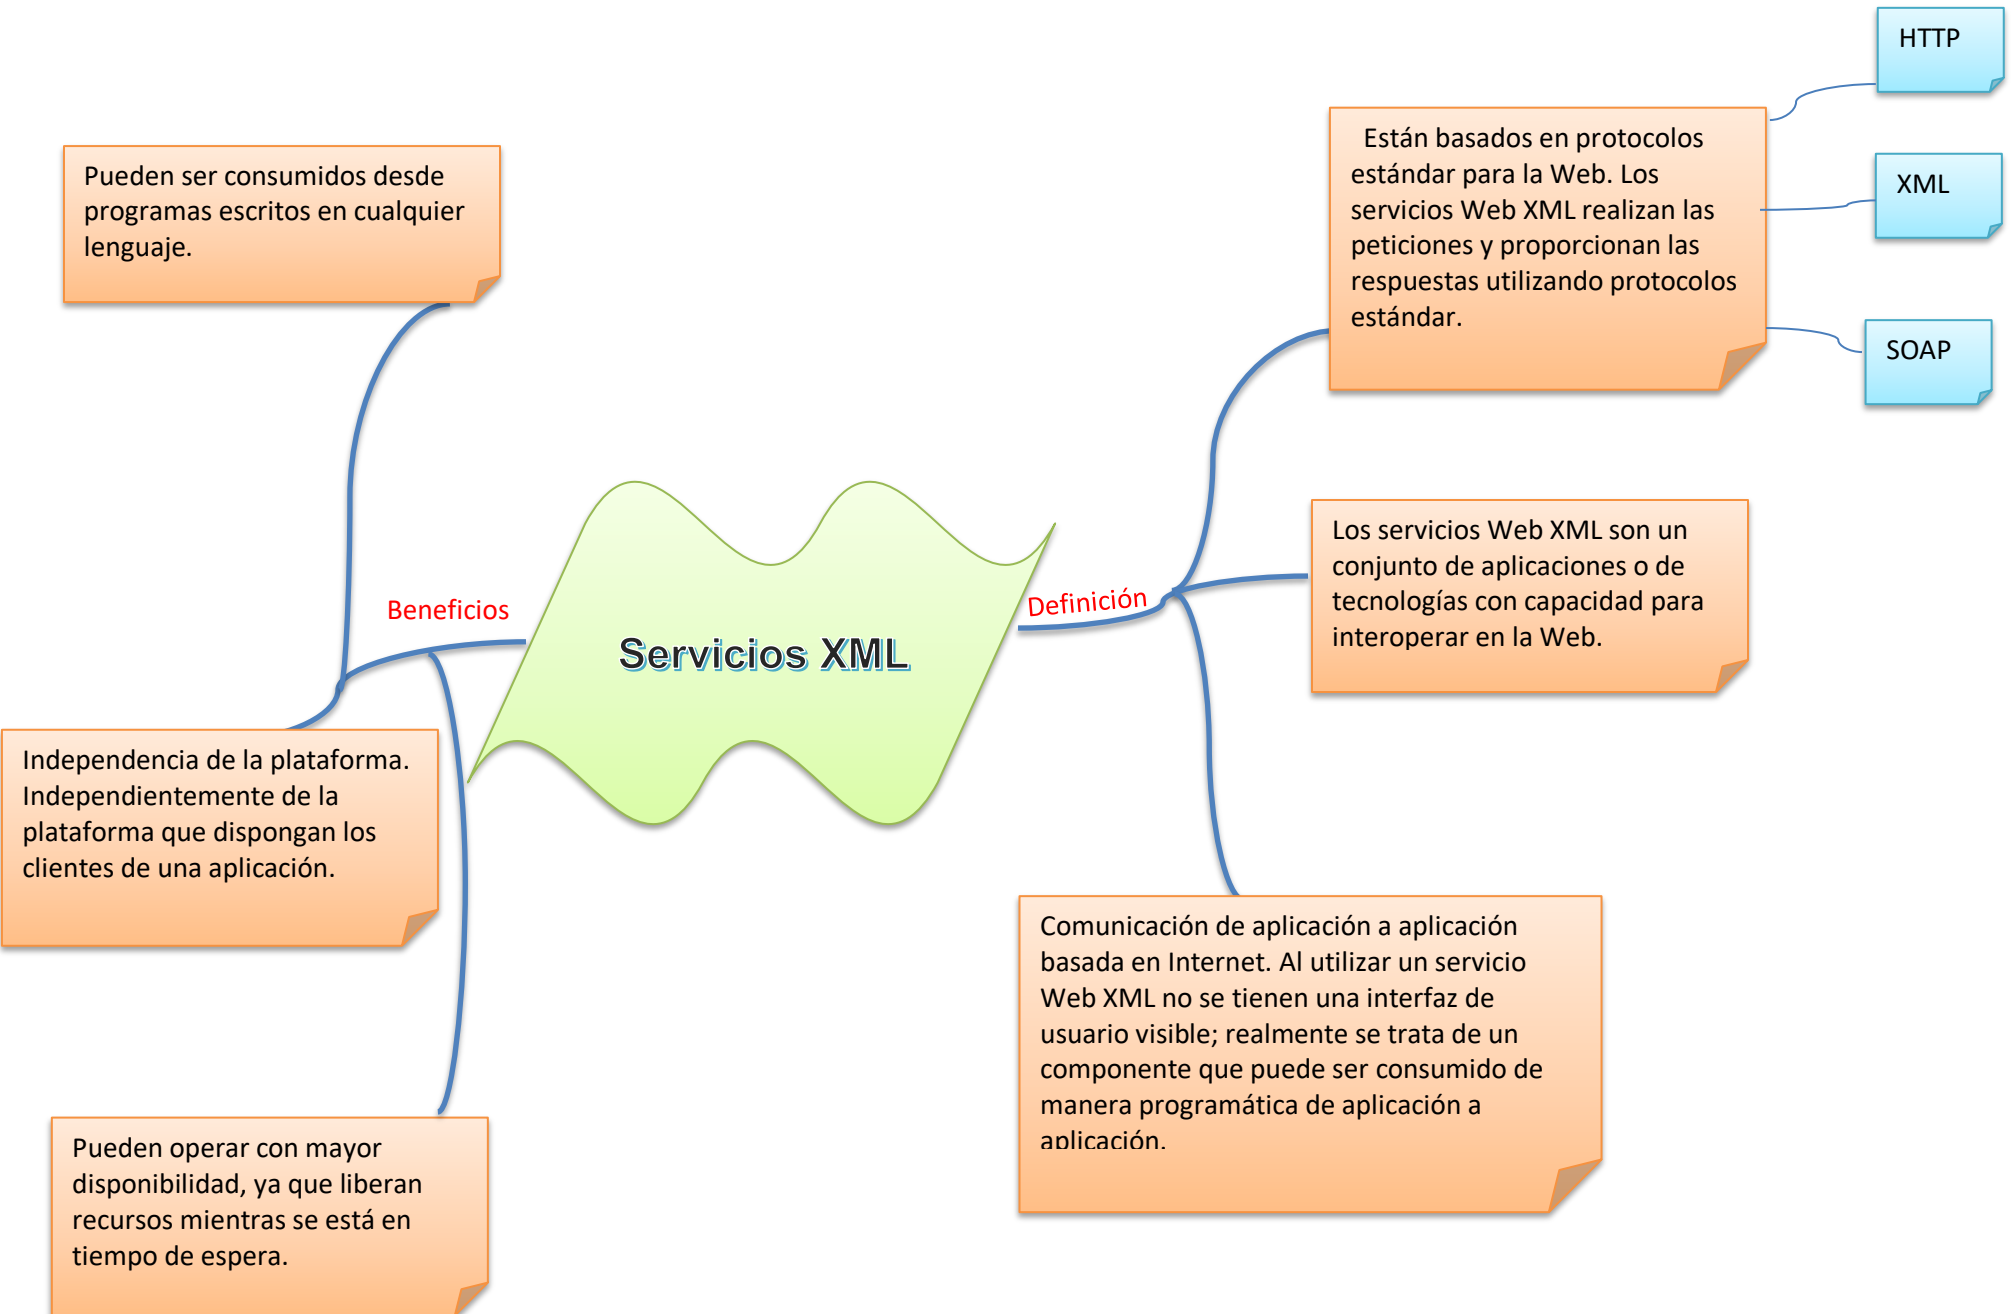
Servicios XML

Beneficios

Pueden ser consumidos desde programas escritos en cualquier lenguaje.

Independencia de la plataforma. Independientemente de la plataforma que dispongan los clientes de una aplicación.

Pueden operar con mayor disponibilidad, ya que liberan recursos mientras se está en tiempo de espera.

Definición

Están basados en protocolos estándar para la Web. Los servicios Web XML realizan las peticiones y proporcionan las respuestas utilizando protocolos estándar.

HTTP

XML

SOAP

Los servicios Web XML son un conjunto de aplicaciones o de tecnologías con capacidad para interoperar en la Web.

Comunicación de aplicación a aplicación basada en Internet. Al utilizar un servicio Web XML no se tienen una interfaz de usuario visible; realmente se trata de un componente que puede ser consumido de manera programática de aplicación a aplicación.